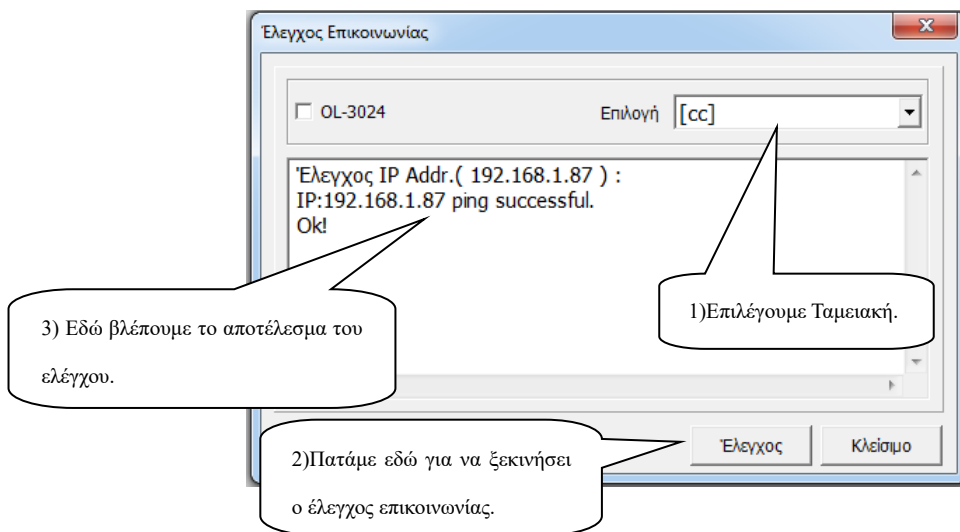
Έλεγχος Επικοινωνίας

OL-3024

Επιλογή [cc]

Έλεγχος IP Addr.( 192.168.1.87 ) :
IP:192.168.1.87 ping successful.
Ok!

1)Επιλέγουμε Ταμειακή.

3) Εδώ βλέπουμε το αποτέλεσμα του ελέγχου.

2)Πατάμε εδώ για να ξεκινήσει ο έλεγχος επικοινωνίας.

Έλεγχος

Κλείσιμο